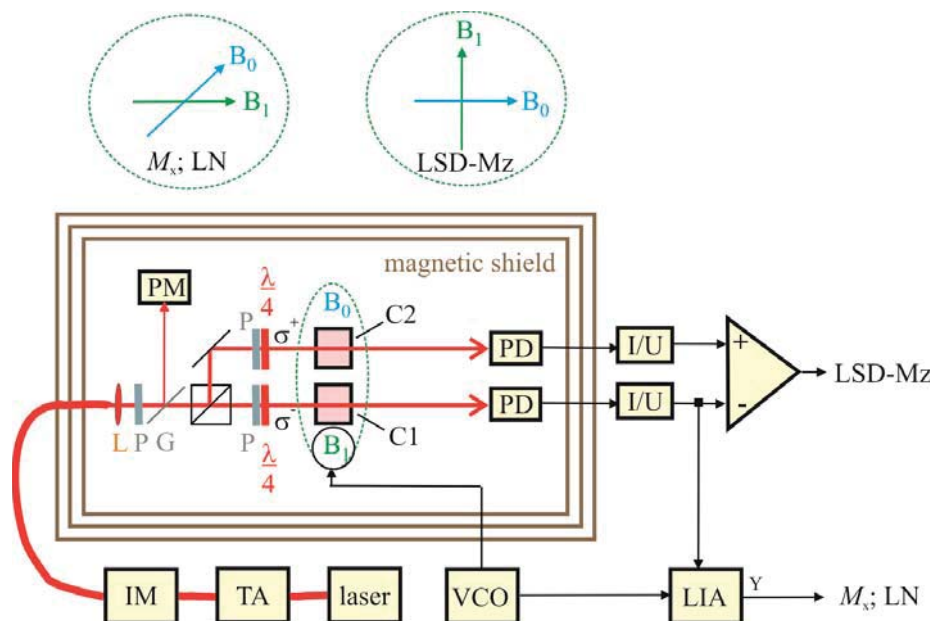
$B_0$
$B_1$
$M_x$; LN

$B_1$
$B_0$
LSD-Mz

magnetic shield
PM
$\frac{\lambda}{4}$
P
$\sigma^+$
$B_0$
C2
PD
I/U
+
LSD-Mz
L P G
P
$\sigma^-$
C1
PD
I/U
-
$B_1$
$\frac{\lambda}{4}$

IM
TA
laser
VCO
LIA
Y
$M_x$; LN